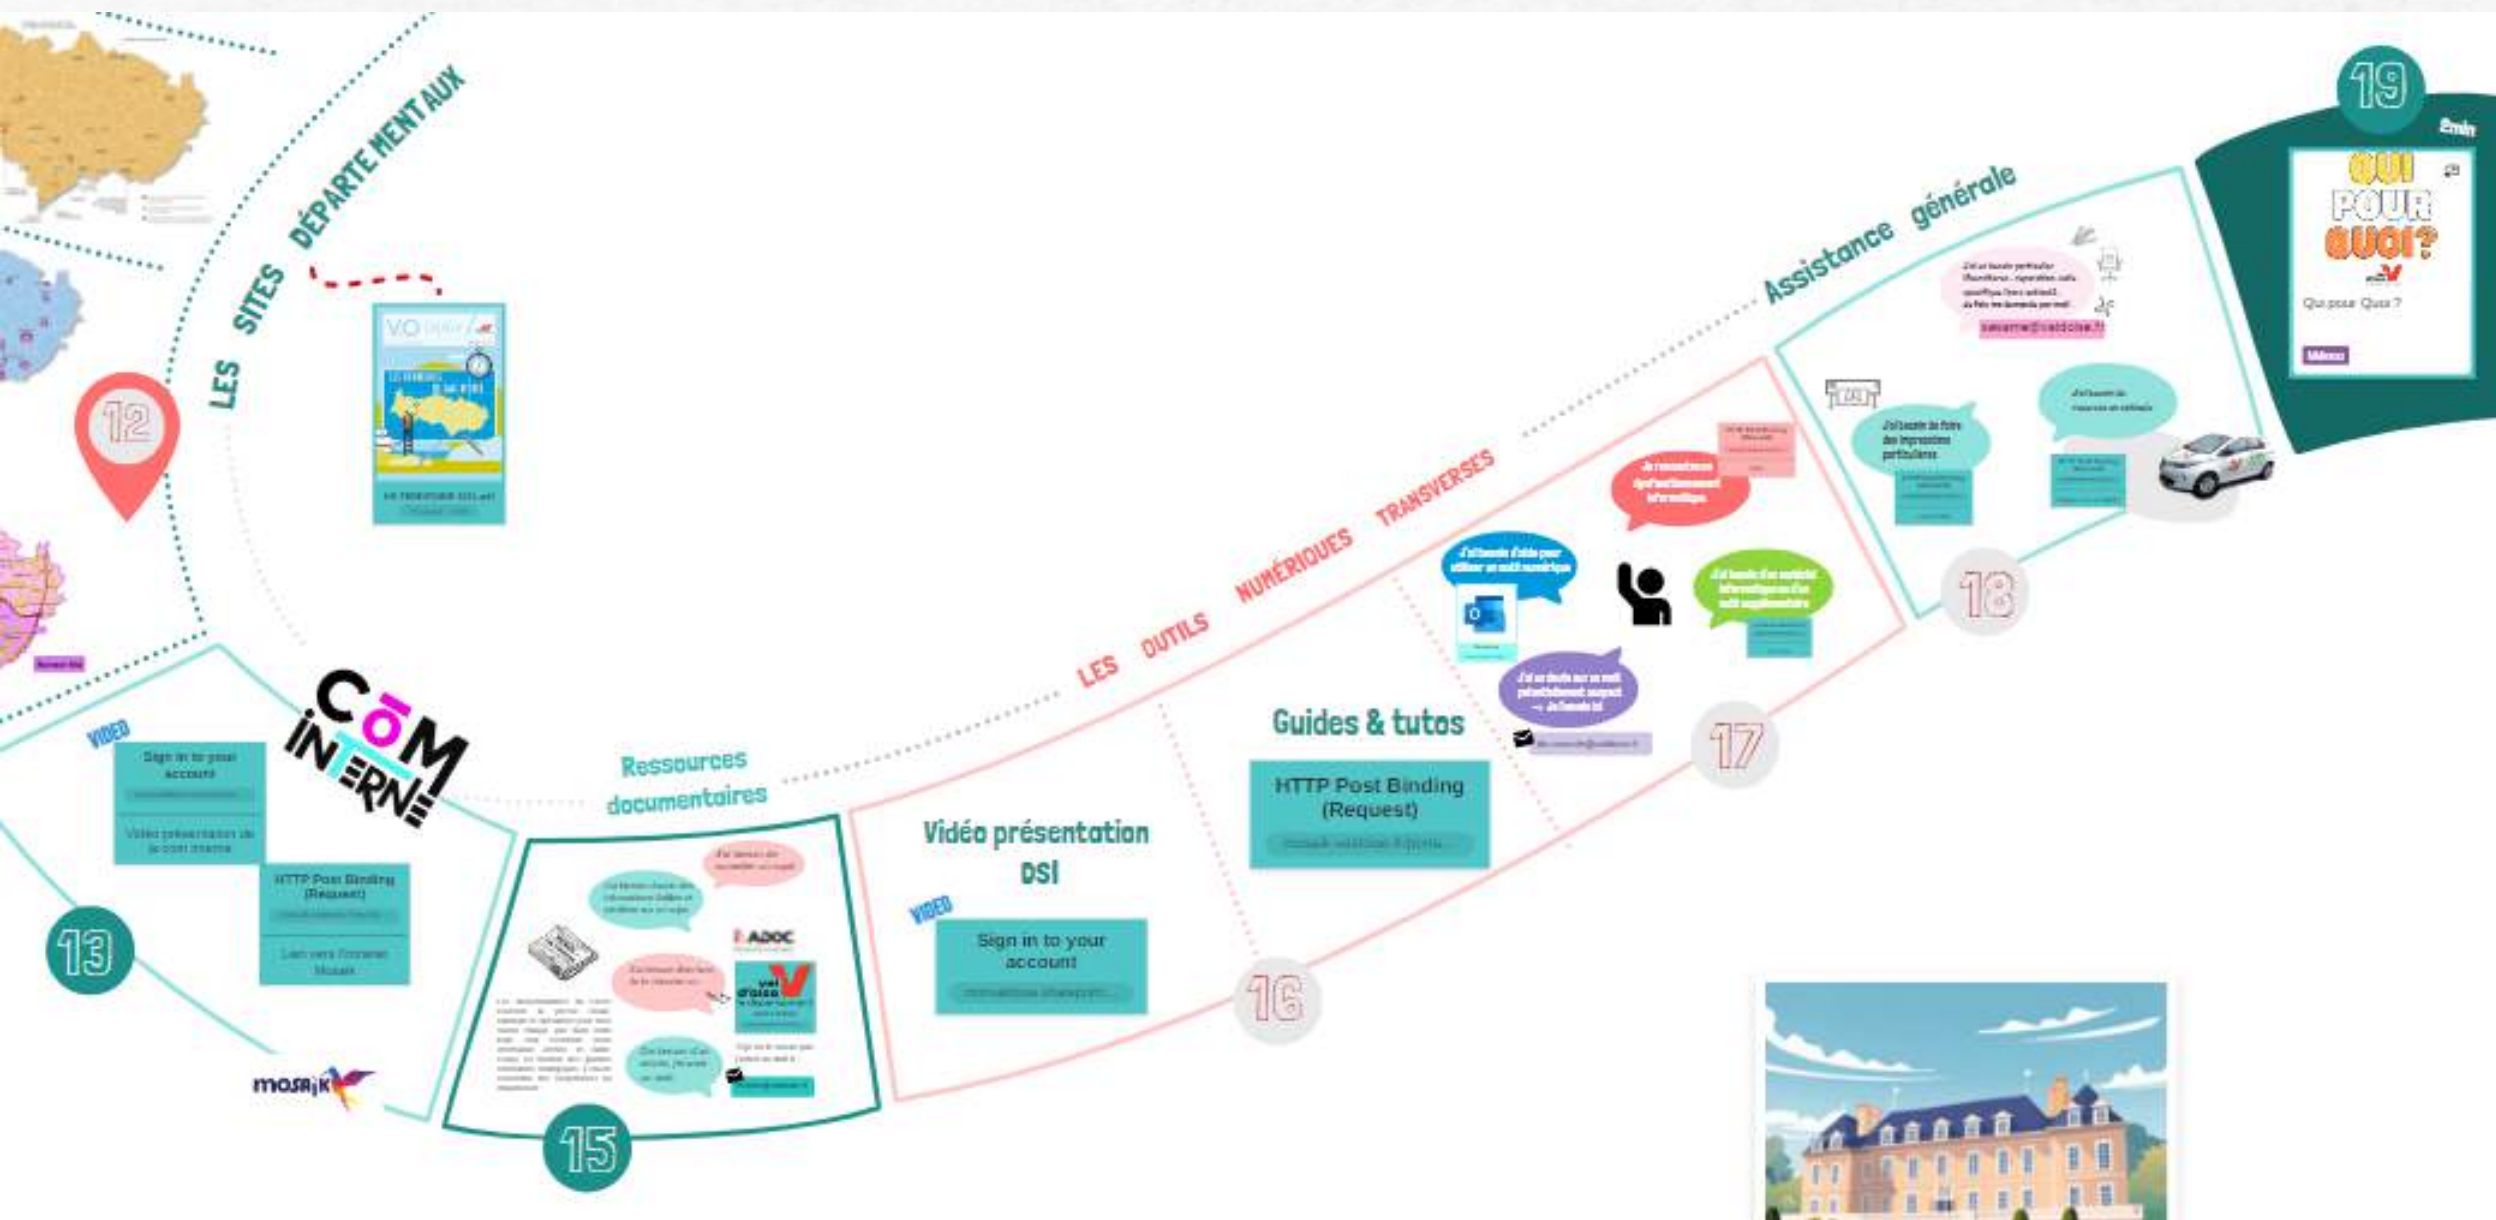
LES SITES DÉPARTEMENTAUX

12

VO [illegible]

Assistance générale

19

2min

QUI POUR QUOI?

Qui pour Quoi ?

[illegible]

LES OUTILS NUMÉRIQUES TRANSVERSES

18

17

COM INTERNE

VIDEO

Sign in to your account

Vidéo présentation de la com interne

HTTP Post Binding (Request)

Lien vers l'intranet Mosaïk

13

mosaïk

Ressources documentaires

ADOC

val d'oise

15

Vidéo présentation DSI

VIDEO

Sign in to your account

16

Guides & tutos

HTTP Post Binding (Request)